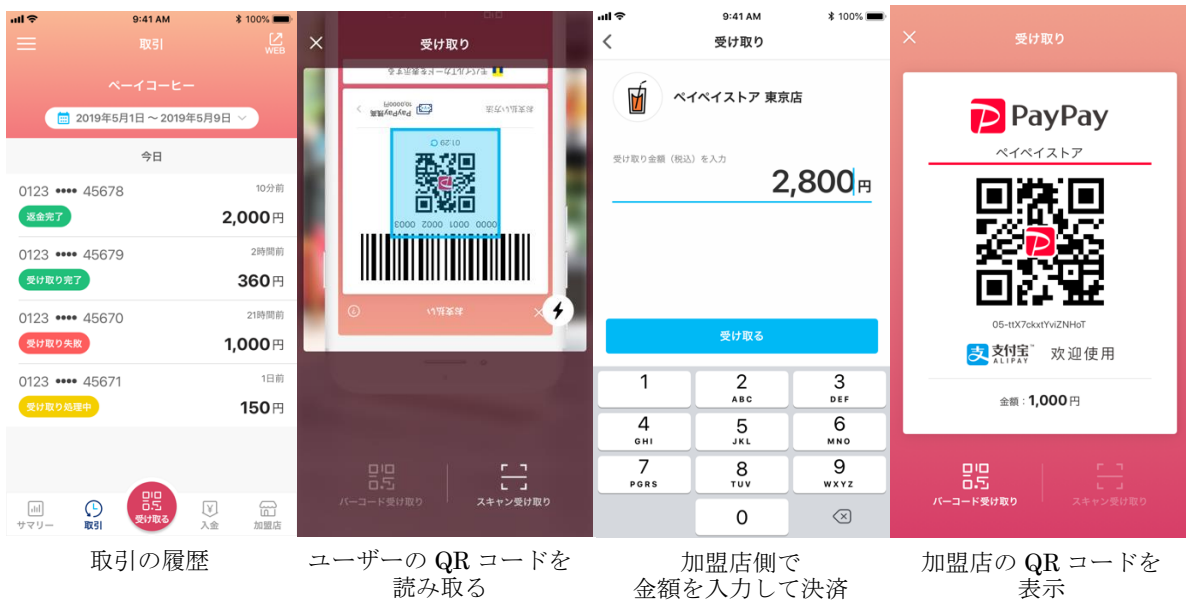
9:41 AM 100%

取引

WEB

ペーイコーヒー

2019年5月1日 〜 2019年5月9日

今日

0123 •••• 45678
10分前
返金完了
2,000円

0123 •••• 45679
2時間前
受け取り完了
360円

0123 •••• 45670
21時間前
受け取り失敗
1,000円

0123 •••• 45671
1日前
受け取り処理中
150円

サマリー
取引
受け取る
入金
加盟店

取引の履歴

受け取り

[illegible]

バーコード受け取り
スキャン受け取り

ユーザーの QR コードを読み取る

9:41 AM 100%

受け取り

ペイペイストア 東京店

受け取り金額（税込）を入力

2,800円

受け取る

1
2 ABC
3 DEF
4 GHI
5 JKL
6 MNO
7 PGRS
8 TUV
9 WXYZ
0

加盟店側で
金額を入力して決済

受け取り

PayPay

ペイペイストア

05-ttX7ckxtYviZNHoT

支付宝 ALIPAY
欢迎使用

金額：1,000円

バーコード受け取り
スキャン受け取り

加盟店の QR コードを表示